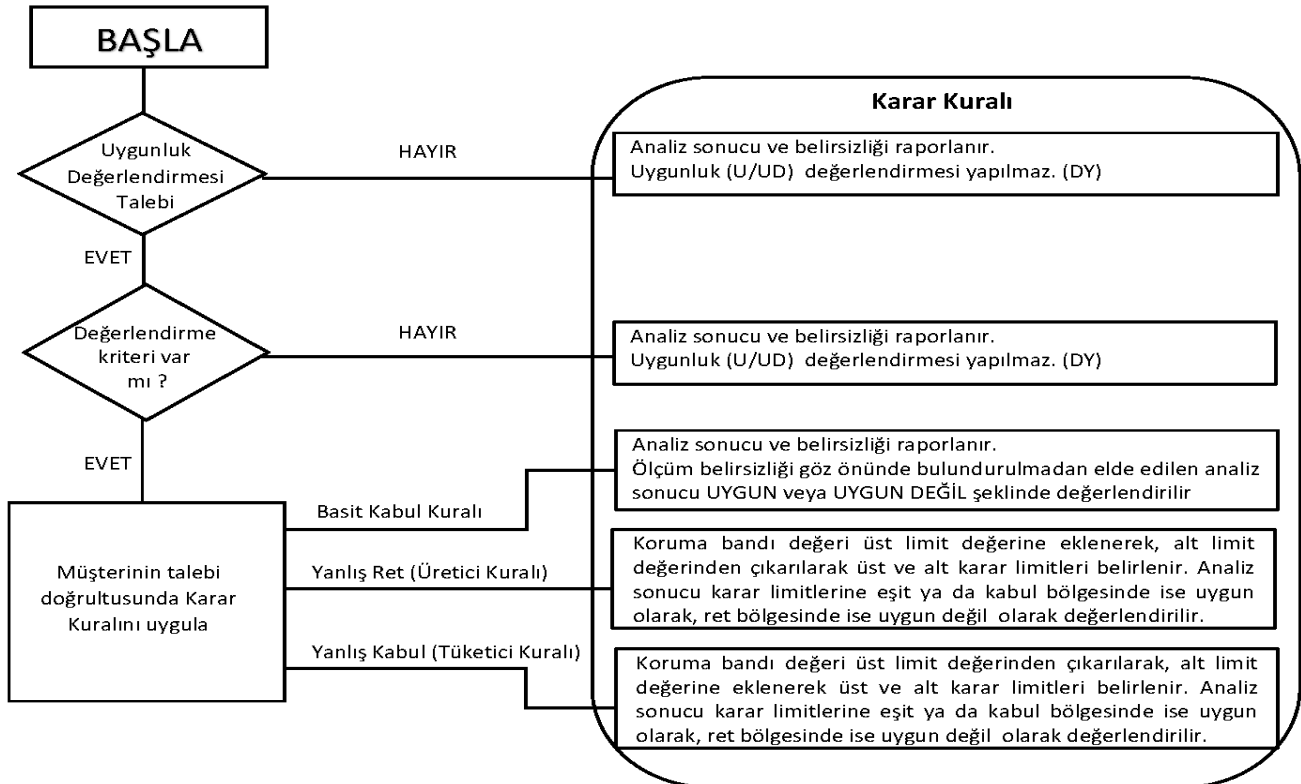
BAŞLA

Uygunluk Değerlendirmesi Talebi

HAYIR

Karar Kuralı

Analiz sonucu ve belirsizliği raporlanır.
Uygunluk (U/UD) değerlendirmesi yapılmaz. (DY)

EVET

Değerlendirme kriteri var mı ?

HAYIR

Analiz sonucu ve belirsizliği raporlanır.
Uygunluk (U/UD) değerlendirmesi yapılmaz. (DY)

EVET

Analiz sonucu ve belirsizliği raporlanır.
Ölçüm belirsizliği göz önünde bulundurulmadan elde edilen analiz sonucu UYGUN veya UYGUN DEĞİL şeklinde değerlendirilir

Basit Kabul Kuralı

Müşterinin talebi doğrultusunda Karar Kuralını uygula

Yanlış Ret (Üretici Kuralı)

Koruma bandı değeri üst limit değerine eklenerek, alt limit değerinden çıkarılarak üst ve alt karar limitleri belirlenir. Analiz sonucu karar limitlerine eşit ya da kabul bölgesinde ise uygun olarak, ret bölgesinde ise uygun değil olarak değerlendirilir.

Yanlış Kabul (Tüketici Kuralı)

Koruma bandı değeri üst limit değerinden çıkarılarak, alt limit değerine eklenerek üst ve alt karar limitleri belirlenir. Analiz sonucu karar limitlerine eşit ya da kabul bölgesinde ise uygun olarak, ret bölgesinde ise uygun değil olarak değerlendirilir.